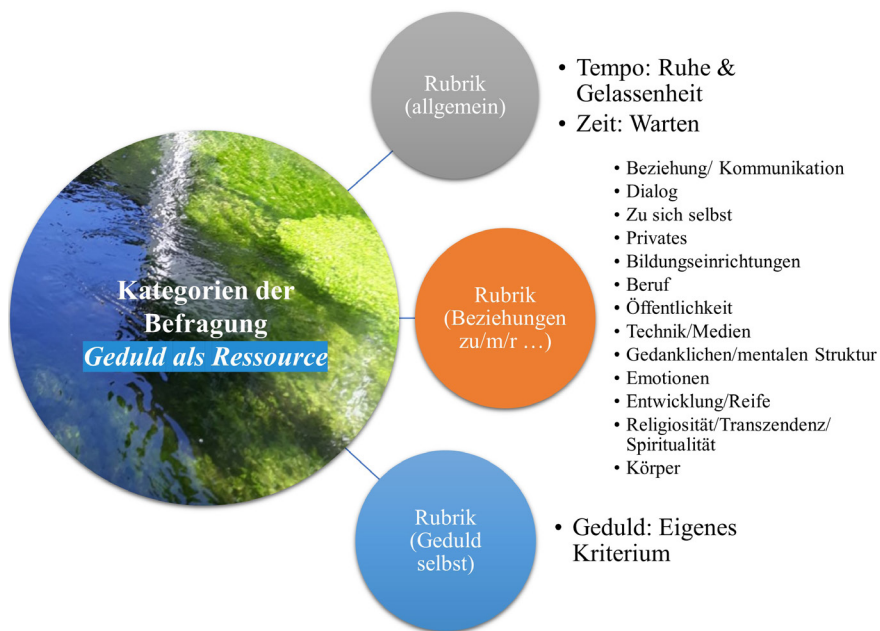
Kategorien der Befragung
*Geduld als Ressource*

Rubrik (allgemein)

• Tempo: Ruhe & Gelassenheit
• Zeit: Warten

Rubrik (Beziehungen zu/m/r …)

• Beziehung/ Kommunikation
• Dialog
• Zu sich selbst
• Privates
• Bildungseinrichtungen
• Beruf
• Öffentlichkeit
• Technik/Medien
• Gedanklichen/mentalen Struktur
• Emotionen
• Entwicklung/Reife
• Religiosität/Transzendenz/ Spiritualität
• Körper

Rubrik (Geduld selbst)

• Geduld: Eigenes Kriterium